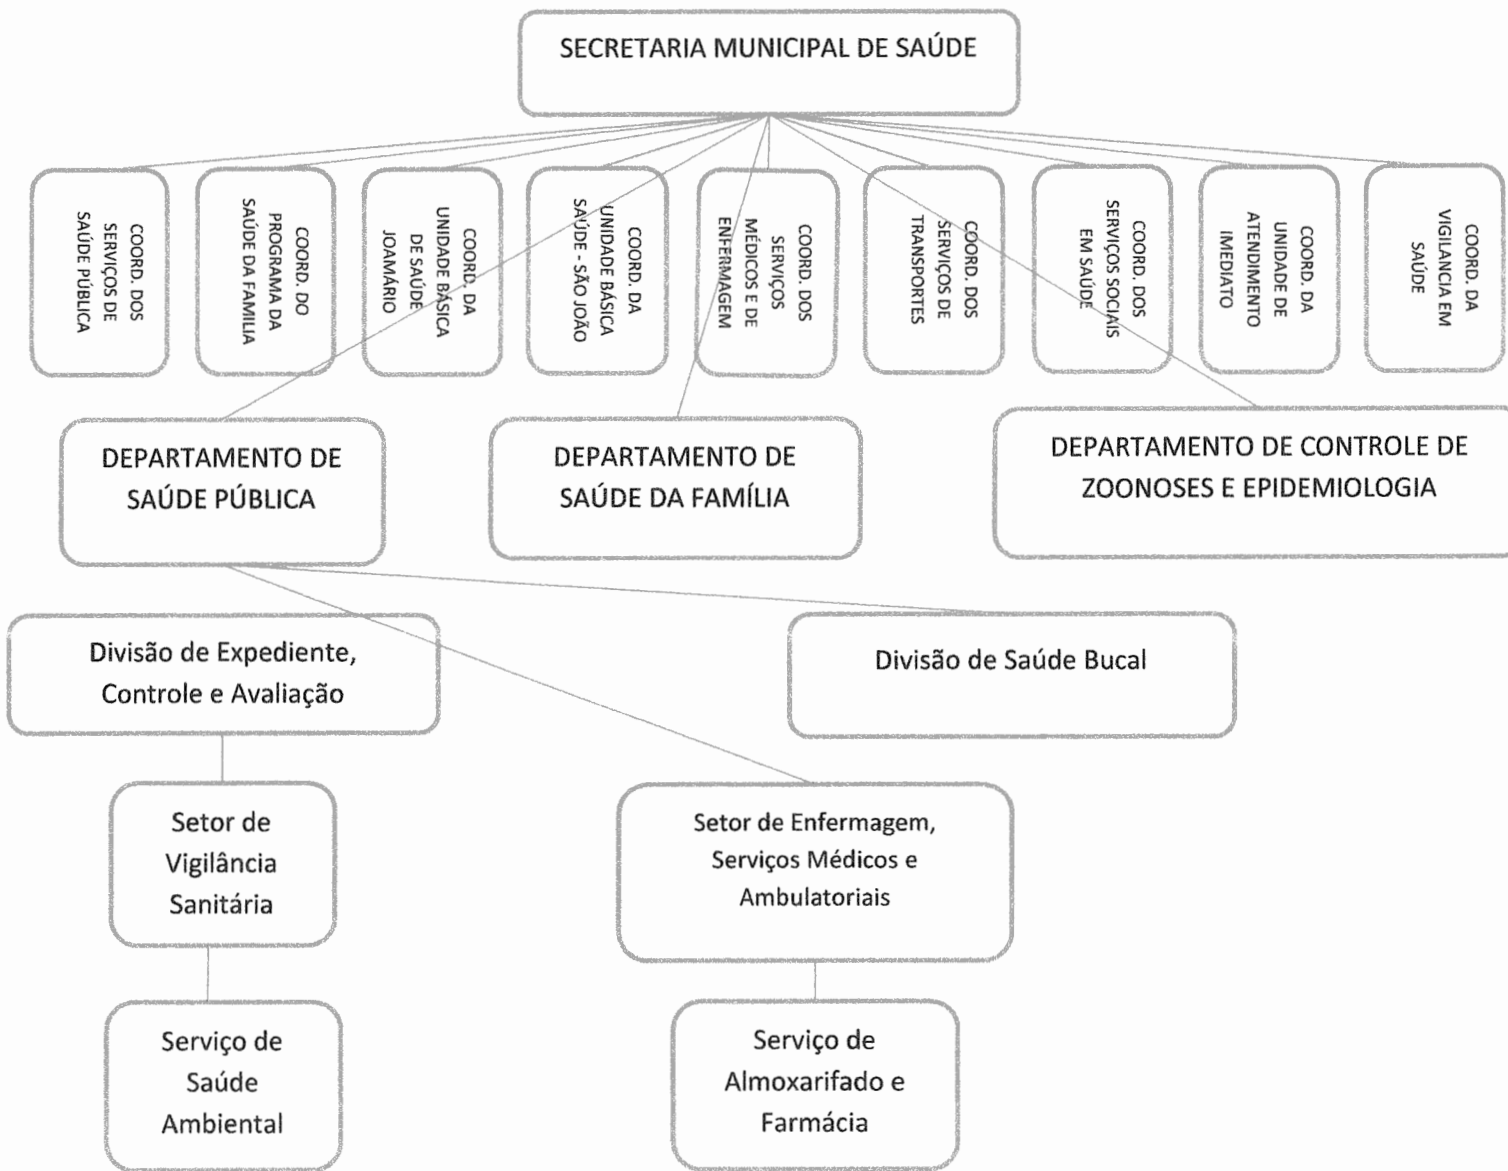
SECRETARIA MUNICIPAL DE SAÚDE

COORD. DOS SERVIÇOS DE SAÚDE PÚBLICA

COORD. DO PROGRAMA DA SAÚDE DA FAMILIA

COORD. DA UNIDADE BÁSICA DE SAÚDE JOAMÁRIO

COORD. DA UNIDADE BÁSICA SAÚDE - SÃO JOÃO

COORD. DOS SERVIÇOS MÉDICOS E DE ENFERMAGEM

COORD. DOS SERVIÇOS DE TRANSPORTES

COORD. DOS SERVIÇOS SOCIAIS EM SAÚDE

COORD. DA UNIDADE DE ATENDIMENTO IMEDIATO

COORD. DA VIGILANCIA EM SAÚDE

DEPARTAMENTO DE SAÚDE PÚBLICA

DEPARTAMENTO DE SAÚDE DA FAMÍLIA

DEPARTAMENTO DE CONTROLE DE ZOONOSES E EPIDEMIOLOGIA

Divisão de Expediente, Controle e Avaliação

Divisão de Saúde Bucal

Setor de Vigilância Sanitária

Setor de Enfermagem, Serviços Médicos e Ambulatoriais

Serviço de Saúde Ambiental

Serviço de Almoxarifado e Farmácia